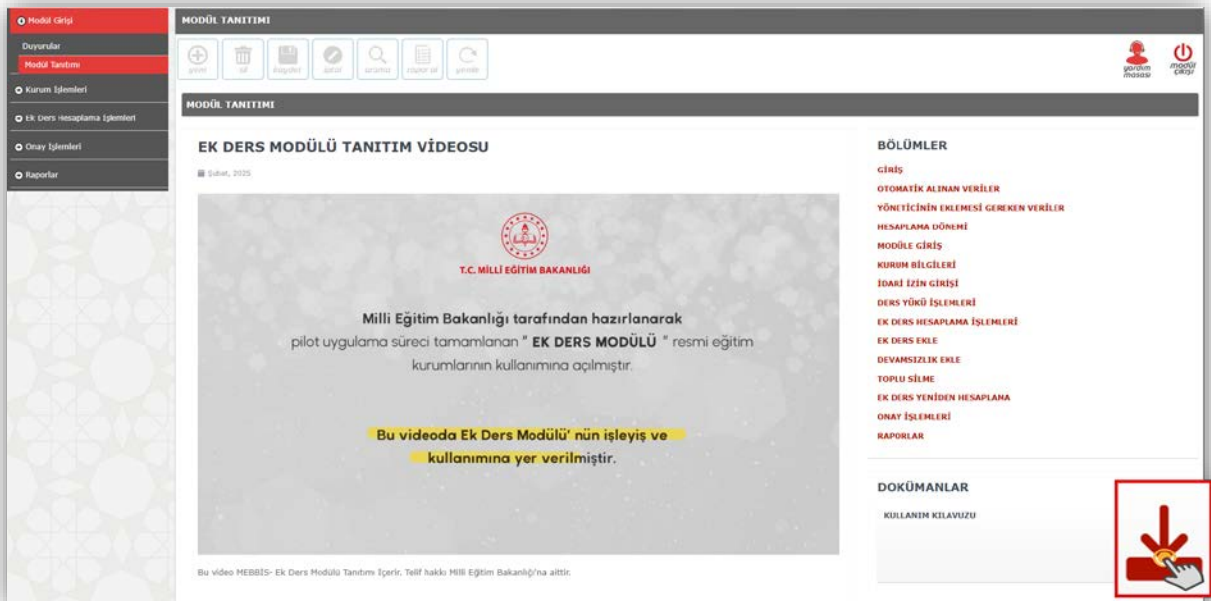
Modül Girişi
Duyurular
Modül Tanıtımı
Kurum İşlemleri
Ek Ders Hesaplama İşlemleri
Onay İşlemleri
Raporlar

MODÜL TANITIMI

yeni sil kaydet iptal arama rapor al yenile

yardım masası modül çıkışı

MODÜL TANITIMI

EK DERS MODÜLÜ TANITIM VİDEOSU

Şubat, 2025

T.C. MİLLİ EĞİTİM BAKANLIĞI

Milli Eğitim Bakanlığı tarafından hazırlanarak pilot uygulama süreci tamamlanan " EK DERS MODÜLÜ " resmi eğitim kurumlarının kullanımına açılmıştır.

Bu videoda Ek Ders Modülü' nün işleyiş ve kullanımına yer verilmiştir.

Bu video MEBBİS- Ek Ders Modülü Tanıtımı İçerir. Telif hakkı Milli Eğitim Bakanlığı'na aittir.

BÖLÜMLER
GİRİŞ
OTOMATİK ALINAN VERİLER
YÖNETİCİNİN EKLEMESİ GEREKEN VERİLER
HESAPLAMA DÖNEMİ
MODÜLE GİRİŞ
KURUM BİLGİLERİ
İDARİ İZİN GİRİŞİ
DERS YÜKÜ İŞLEMLERİ
EK DERS HESAPLAMA İŞLEMLERİ
EK DERS EKLE
DEVAMSIZLIK EKLE
TOPLU SİLME
EK DERS YENİDEN HESAPLANA
ONAY İŞLEMLERİ
RAPORLAR

DOKÜMANLAR
KULLANIM KILAVUZU